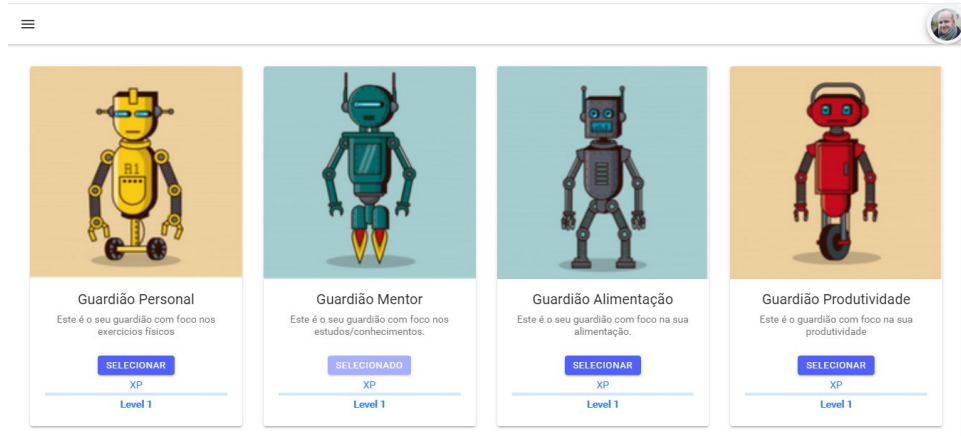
R1

Guardião Personal
Este é o seu guardião com foco nos exercicios físicos
SELECIONAR
XP
Level 1

Guardião Mentor
Este é o seu guardião com foco nos estudos/conhecimentos.
SELECIONADO
XP
Level 1

Guardião Alimentação
Este é o seu guardião com foco na sua alimentação.
SELECIONAR
XP
Level 1

Guardião Produtividade
Este é o guardião com foco na sua produtividade
SELECIONAR
XP
Level 1